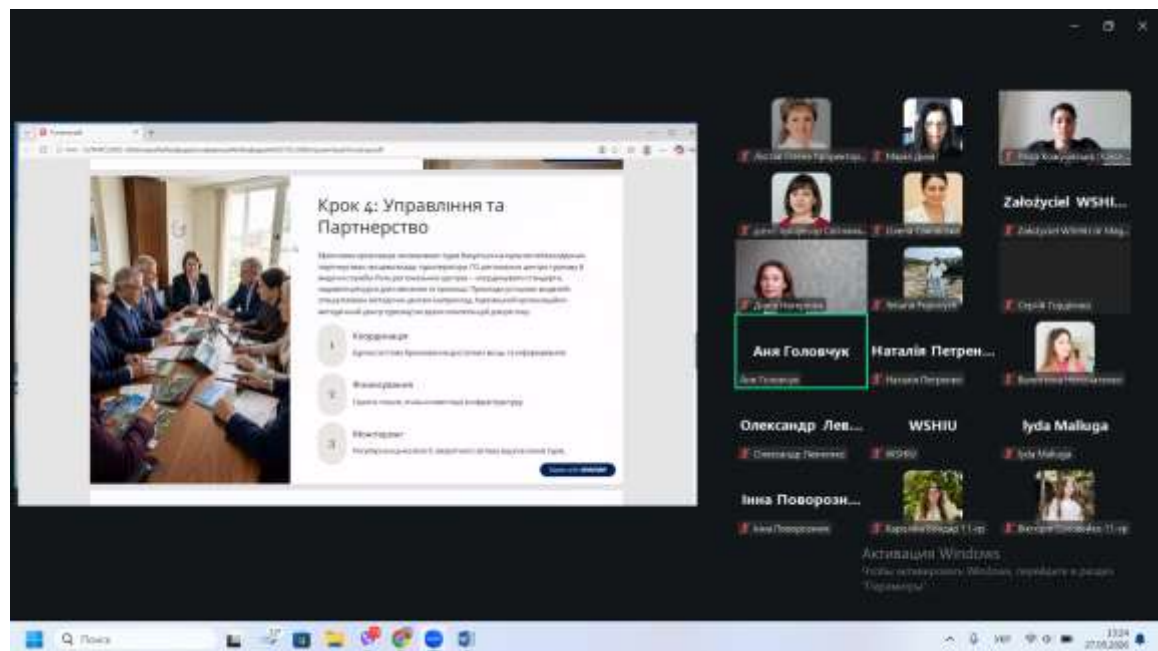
Крок 4: Управління та Партнерство

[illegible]

1 Координація
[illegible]

2 Фінансування
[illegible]

3 Моніторинг
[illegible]

Założyciel WSHI...
Аня Головчук
Наталія Петрен...
Олександр Лев...
WSHIU
Iyda Maluga
Інна Поворозн...

Активація Windows
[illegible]

Пошук